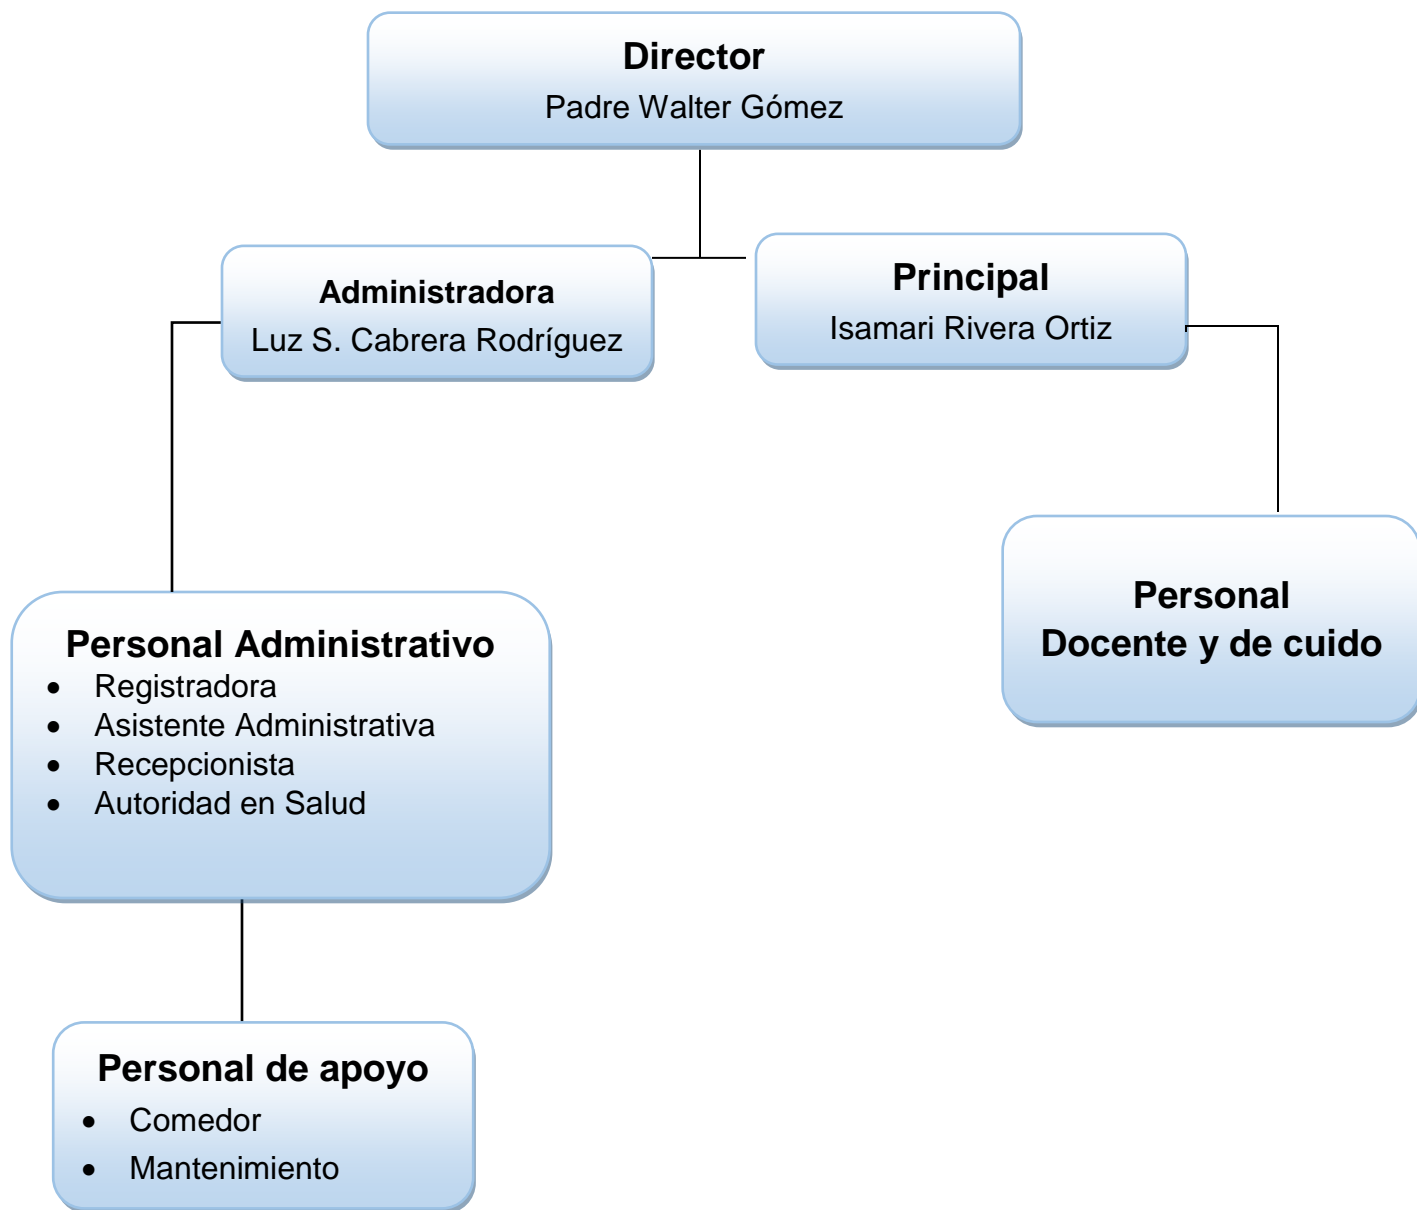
Director
Padre Walter Gómez

Administradora
Luz S. Cabrera Rodríguez

Principal
Isamari Rivera Ortiz

Personal Administrativo
- Registradora
- Asistente Administrativa
- Recepcionista
- Autoridad en Salud

Personal
Docente y de cuido

Personal de apoyo
- Comedor
- Mantenimiento